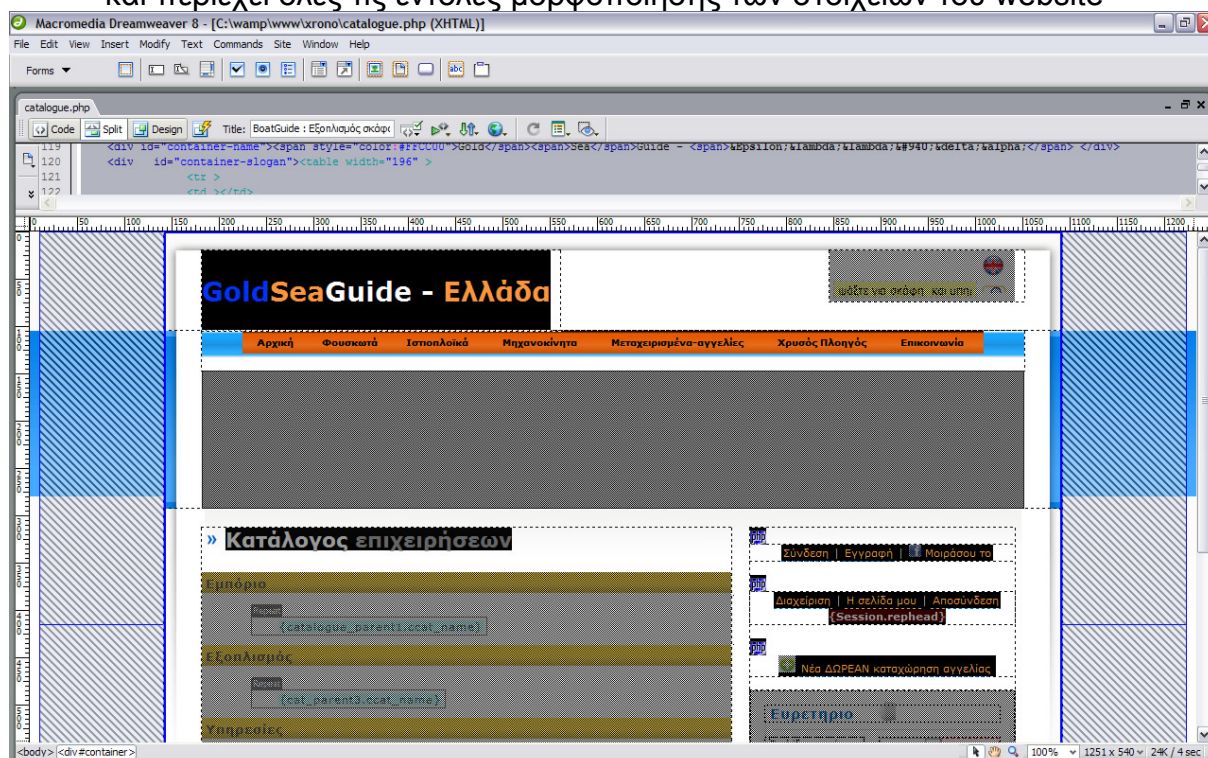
και περιέχει όλες τις εντολές μορφοποίησης των στοιχείων του website

Macromedia Dreamweaver 8 - [C:\wamp\www\xrono\catalogue.php (XHTML)]

File Edit View Insert Modify Text Commands Site Window Help

Forms

catalogue.php

Code Split Design Title: BoatGuide : Εξοπλισμός σκάφο

119 <div id="container-name"><span style="color:#FFCC00">Gold</span><span>Sea</span>Guide - <span>&Epsilon;&lambda;&lambda;&#940;&delta;&alpha;</span> </div>
120 <div id="container-slogan"><table width="196" >
121 <tr >
122 <td ></td>

GoldSeaGuide - Ελλάδα

Αρχική Φουσκωτά Ιστιοπλοϊκά Μηχανοκίνητα Μεταχειρισμένα-αγγελίες Χρυσός Πλοηγός Επικοινωνία

» Κατάλογος επιχειρήσεων

Σύνδεση | Εγγραφή | Μοιράσου το

Διαχείριση | Η σελίδα μου | Αποσύνδεση
{Session.rephead}

Νέα ΔΩΡΕΑΝ καταχώρηση αγγελίας

{catalogue_parent.cat_name}

{cat_parent3.cat_name}

<body> <div#container>

100% 1251 x 540 24K / 4 sec